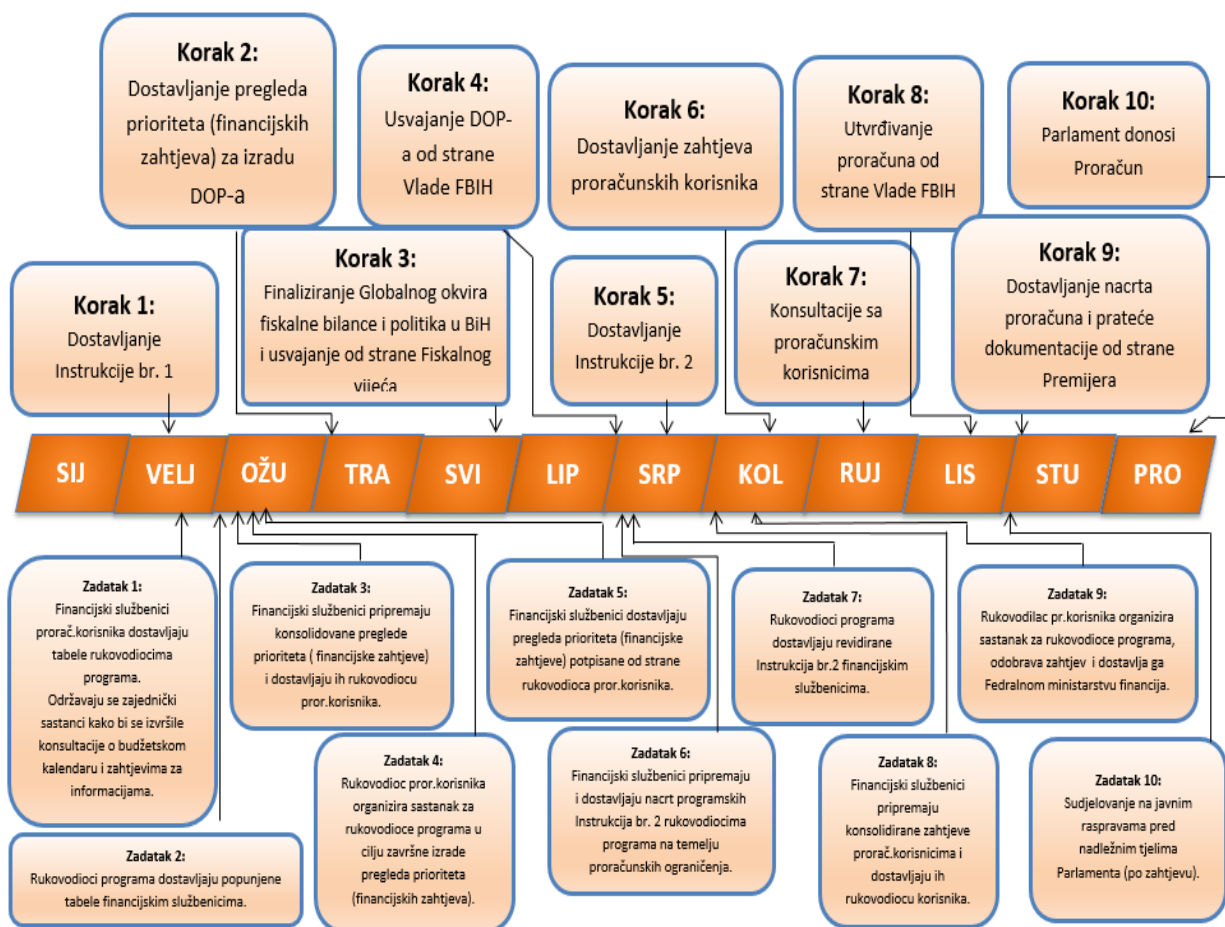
Korak 2:
Dostavljanje pregleda prioriteta (financijskih zahtjeva) za izradu DOP-a

Korak 4:
Usvajanje DOP-a od strane Vlade FBIH

Korak 6:
Dostavljanje zahtjeva proračunskih korisnika

Korak 8:
Utvrđivanje proračuna od strane Vlade FBIH

Korak 10:
Parlament donosi Proračun

Korak 1:
Dostavljanje Instrukcije br. 1

Korak 3:
Finaliziranje Globalnog okvira fiskalne bilance i politika u BiH i usvajanje od strane Fiskalnog vijeća

Korak 5:
Dostavljanje Instrukcije br. 2

Korak 7:
Konsultacije sa proračunskim korisnicima

Korak 9:
Dostavljanje nacrta proračuna i prateće dokumentacije od strane Premijera

SIJ VELJ OŽU TRA SVI LIP SRP KOL RUJ LIS STU PRO

Zadatak 1:
Financijski službenici prorač.korisnika dostavljaju tabele rukovodiocima programa.
Održavaju se zajednički sastanci kako bi se izvršile konsultacije o budžetskom kalendaru i zahtjevima za informacijama.

Zadatak 3:
Financijski službenici pripremaju konsolidovane preglede prioriteta ( financijske zahtjeve) i dostavljaju ih rukovodiocu pror.korisnika.

Zadatak 5:
Financijski službenici dostavljaju pregleda prioriteta (financijske zahtjeve) potpisane od strane rukovodioca pror.korisnika.

Zadatak 7:
Rukovodioci programa dostavljaju revidirane Instrukcija br.2 financijskim službenicima.

Zadatak 9:
Rukovodilac pr.korisnika organizira sastanak za rukovodioce programa, odobrava zahtjev i dostavlja ga Fedralnom ministarstvu financija.

Zadatak 2:
Rukovodioci programa dostavljaju popunjene tabele financijskim službenicima.

Zadatak 4:
Rukovodioc pror.korisnika organizira sastanak za rukovodioce programa u cilju završne izrade pregleda prioriteta (financijskih zahtjeva).

Zadatak 6:
Financijski službenici pripremaju i dostavljaju nacrt programskih Instrukcija br. 2 rukovodiocima programa na temelju proračunskih ograničenja.

Zadatak 8:
Financijski službenici pripremaju konsolidirane zahtjeve prorač.korisnicima i dostavljaju ih rukovodiocu korisnika.

Zadatak 10:
Sudjelovanje na javnim raspravama pred nadležnim tjelima Parlamenta (po zahtjevu).